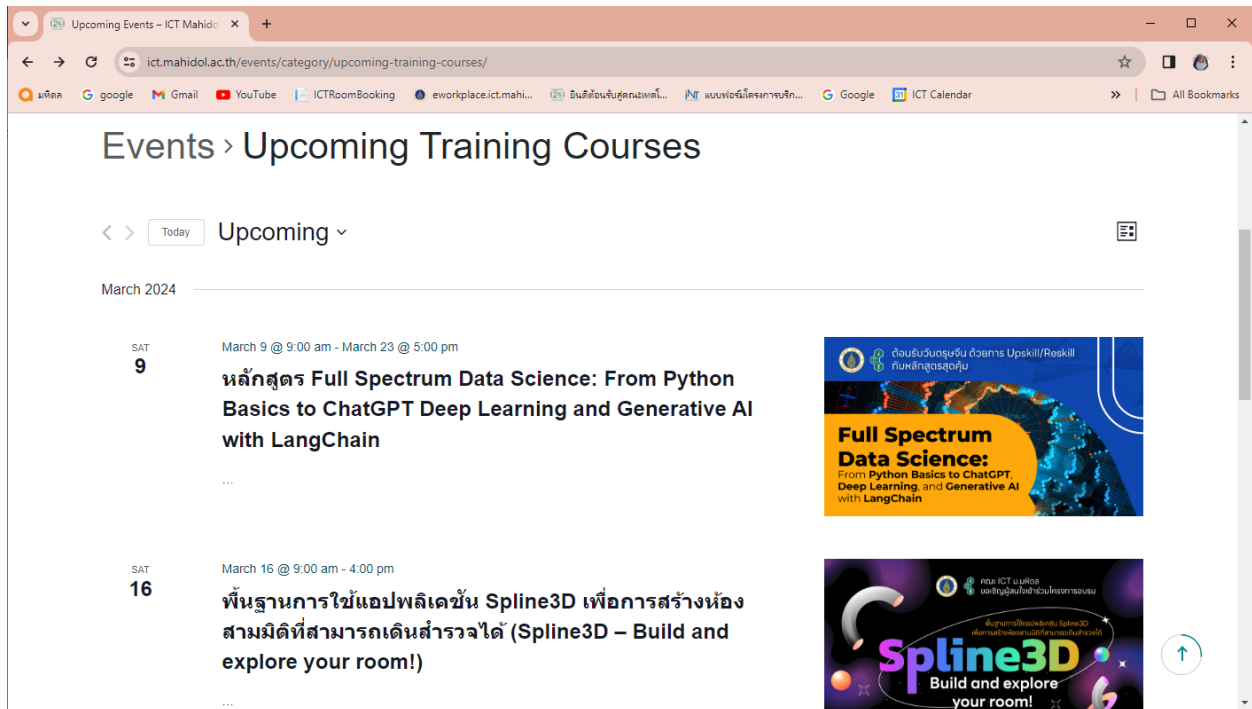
Upcoming Events – ICT Mahido ×

ict.mahidol.ac.th/events/category/upcoming-training-courses/

มหิดล  google  Gmail  YouTube  ICTRoomBooking  eworkplace.ict.mahi...  ยินดีต้อนรับสู่คณะเทคโ...  แบบฟอร์มโครงการบริก...  Google  ICT Calendar  All Bookmarks

Events › Upcoming Training Courses

Today  Upcoming

March 2024

SAT
9

March 9 @ 9:00 am - March 23 @ 5:00 pm

หลักสูตร Full Spectrum Data Science: From Python Basics to ChatGPT Deep Learning and Generative AI with LangChain

...

ต้อนรับวันตรุษจีน ด้วยการ Upskill/Reskill กับหลักสูตรสุดคุ้ม

Full Spectrum Data Science: From Python Basics to ChatGPT, Deep Learning, and Generative AI with LangChain

SAT
16

March 16 @ 9:00 am - 4:00 pm

พื้นฐานการใช้แอปพลิเคชั่น Spline3D เพื่อการสร้างห้องสามมิติที่สามารถเดินสำรวจได้ (Spline3D – Build and explore your room!)

...

คณะ ICT ม.มหิดล ขอเชิญผู้สนใจเข้าร่วมโครงการอบรม

พื้นฐานการใช้แอปพลิเคชั่น Spline3D เพื่อการสร้างห้องสามมิติที่สามารถเดินสำรวจได้

Spline3D
Build and explore your room!